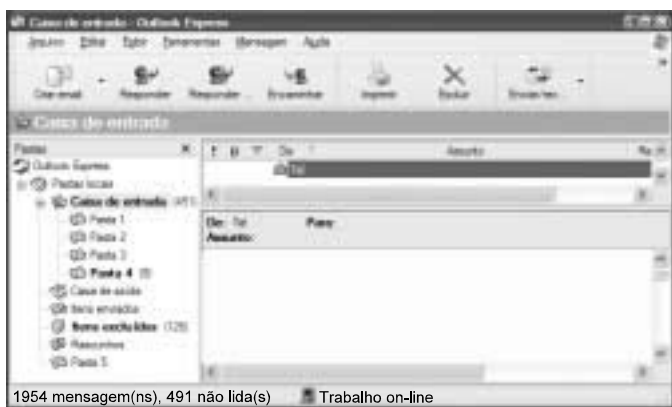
Caixa de entrada - Outlook Express
Arquivo Editar Exibir Ferramentas Mensagem Ajuda
Criar email Responder Responder ... Encaminhar Imprimir Excluir Enviar/rec...
Caixa de entrada
Pastas
Outlook Express
Pastas locais
Caixa de entrada (491)
Pasta 1
Pasta 2
Pasta 3
Pasta 4 (8)
Caixa de saída
Itens enviados
Itens excluídos (129)
Rascunhos
Pasta 5
De Assunto
Tal
De: Tal Para:
Assunto:
1954 mensagem(ns), 491 não lida(s) Trabalho on-line